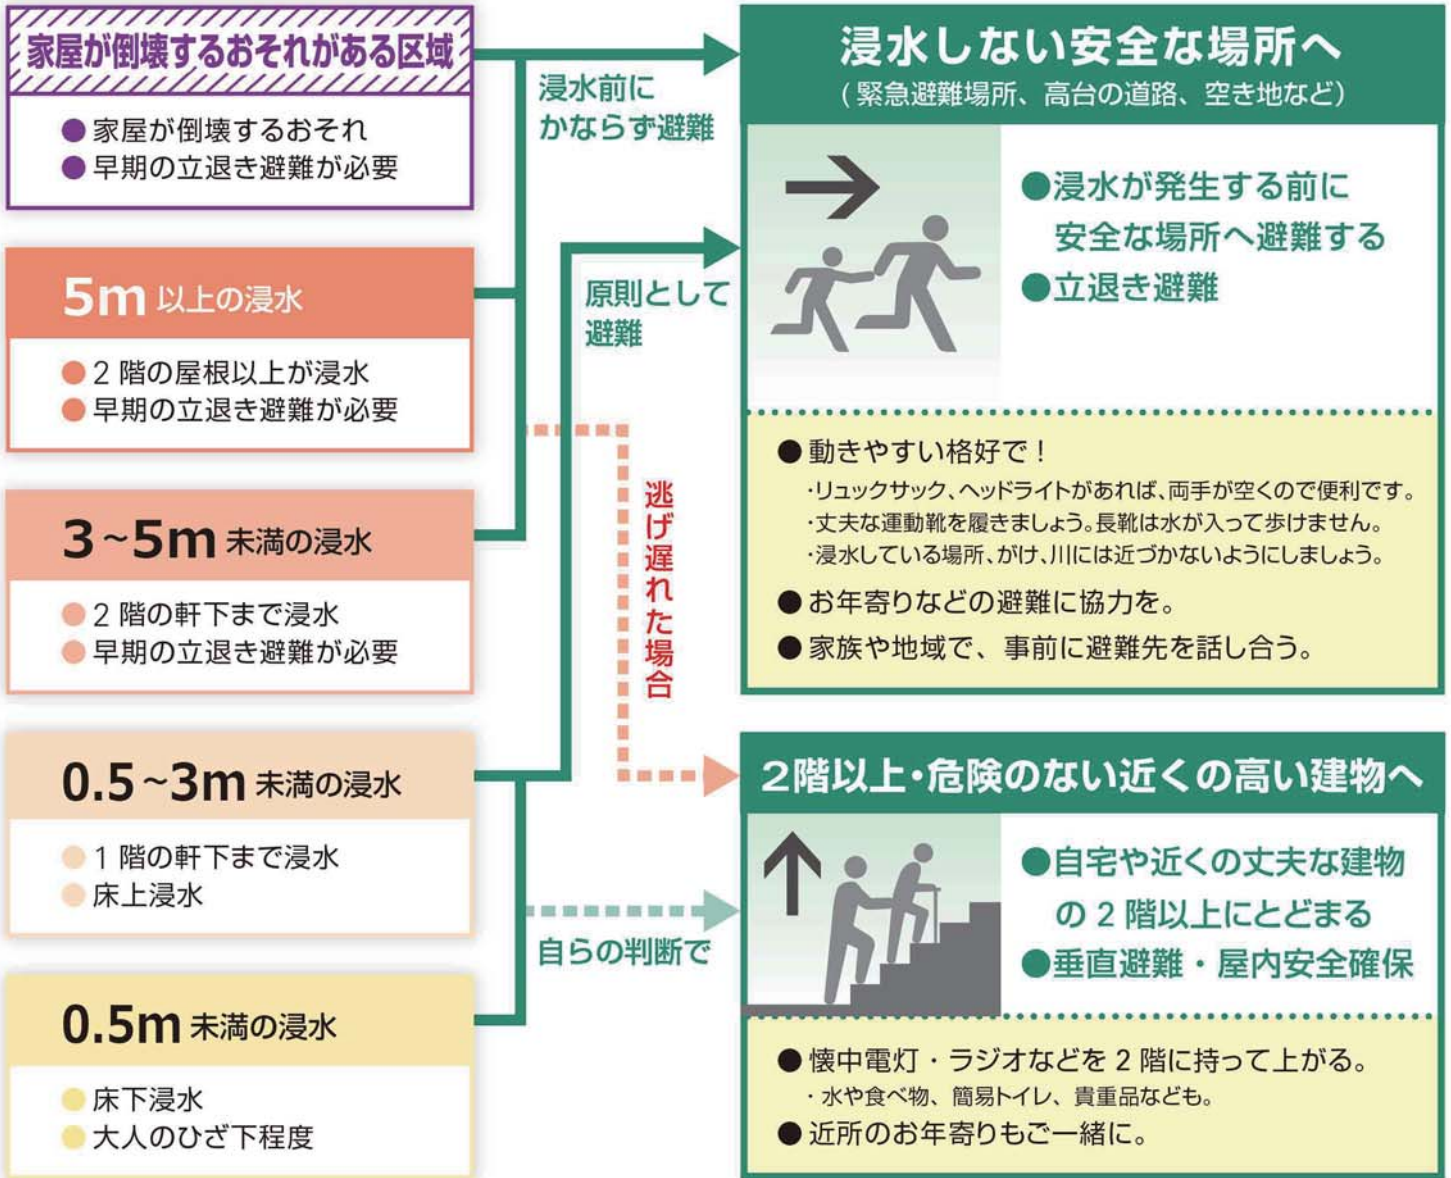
家屋が倒壊するおそれがある区域

● 家屋が倒壊するおそれ
● 早期の立退き避難が必要

5m 以上の浸水

● 2 階の屋根以上が浸水
● 早期の立退き避難が必要

3~5m 未満の浸水

● 2 階の軒下まで浸水
● 早期の立退き避難が必要

0.5~3m 未満の浸水

● 1 階の軒下まで浸水
● 床上浸水

0.5m 未満の浸水

● 床下浸水
● 大人のひざ下程度

浸水前にかならず避難

原則として避難

逃げ遅れた場合

自らの判断で

浸水しない安全な場所へ
(緊急避難場所、高台の道路、空き地など)

●浸水が発生する前に安全な場所へ避難する
●立退き避難

● 動きやすい格好で!
・リュックサック、ヘッドライトがあれば、両手が空くので便利です。
・丈夫な運動靴を履きましょう。長靴は水が入って歩けません。
・浸水している場所、がけ、川には近づかないようにしましょう。
● お年寄りなどの避難に協力を。
● 家族や地域で、事前に避難先を話し合う。

2階以上・危険のない近くの高い建物へ

●自宅や近くの丈夫な建物の 2 階以上にとどまる
●垂直避難・屋内安全確保

● 懐中電灯・ラジオなどを 2 階に持って上がる。
・水や食べ物、簡易トイレ、貴重品なども。
● 近所のお年寄りもご一緒に。